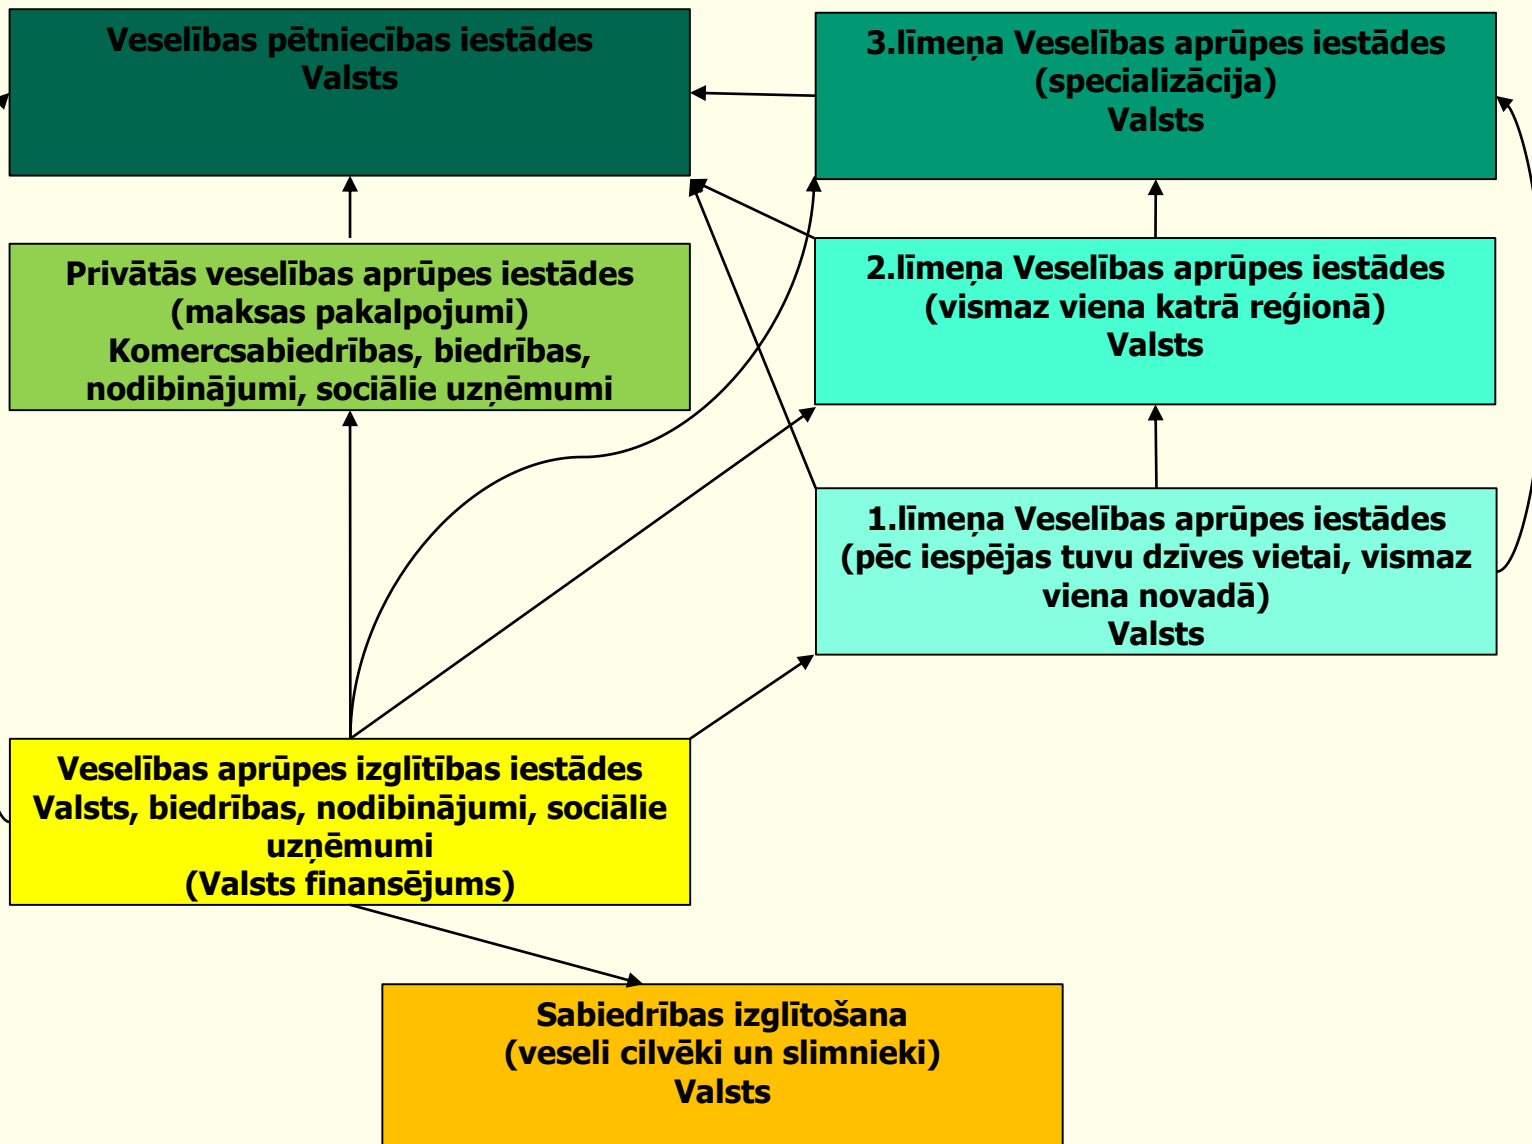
Veselības pētniecības iestādes
Valsts

3.līmeņa Veselības aprūpes iestādes
(specializācija)
Valsts

Privātās veselības aprūpes iestādes
(maksas pakalpojumi)
Komercsabiedrības, biedrības, nodibinājumi, sociālie uzņēmumi

2.līmeņa Veselības aprūpes iestādes
(vismaz viena katrā reģionā)
Valsts

1.līmeņa Veselības aprūpes iestādes
(pēc iespējas tuvu dzīves vietai, vismaz viena novadā)
Valsts

Veselības aprūpes izglītības iestādes
Valsts, biedrības, nodibinājumi, sociālie uzņēmumi
(Valsts finansējums)

Sabiedrības izglītošana
(veseli cilvēki un slimnieki)
Valsts